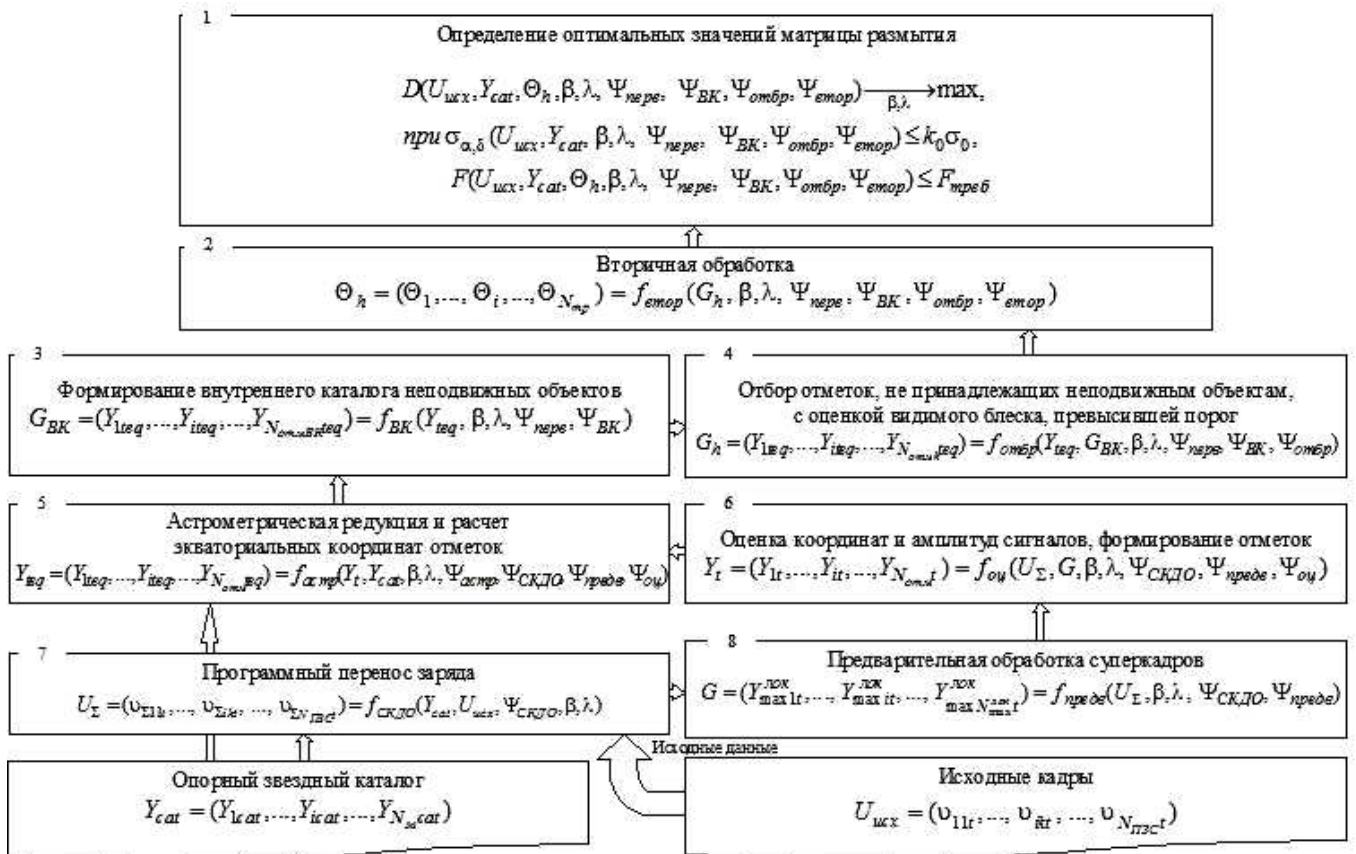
1

Определение оптимальных значений матрицы размытия

$D(U_{исх}, Y_{cat}, \Theta_h, \beta, \lambda, \Psi_{пере}, \Psi_{ВК}, \Psi_{отбр}, \Psi_{втор}) \xrightarrow[\beta,\lambda]{} \max,$

$при\ \sigma_{\alpha,\delta}(U_{исх}, Y_{cat}, \beta, \lambda, \Psi_{пере}, \Psi_{ВК}, \Psi_{отбр}, \Psi_{втор}) \leq k_0\sigma_0,$

$F(U_{исх}, Y_{cat}, \Theta_h, \beta, \lambda, \Psi_{пере}, \Psi_{ВК}, \Psi_{отбр}, \Psi_{втор}) \leq F_{треб}$

2

Вторичная обработка

$\Theta_h = (\Theta_1, ..., \Theta_i, ..., \Theta_{N_{тр}}) = f_{втор}(G_h, \beta, \lambda, \Psi_{пере}, \Psi_{ВК}, \Psi_{отбр}, \Psi_{втор})$

3

Формирование внутреннего каталога неподвижных объектов

$G_{ВК} = (Y_{1teq}, ..., Y_{iteq}, ..., Y_{N_{отмВК}teq}) = f_{ВК}(Y_{teq}, \beta, \lambda, \Psi_{пере}, \Psi_{ВК})$

4

Отбор отметок, не принадлежащих неподвижным объектам, с оценкой видимого блеска, превысившей порог

$G_h = (Y_{1teq}, ..., Y_{iteq}, ..., Y_{N_{отмh}teq}) = f_{отбр}(Y_{teq}, G_{ВК}, \beta, \lambda, \Psi_{пере}, \Psi_{ВК}, \Psi_{отбр})$

5

Астрометрическая редукция и расчет экваториальных координат отметок

$Y_{teq} = (Y_{1teq}, ..., Y_{iteq}, ..., Y_{N_{отм}teq}) = f_{астр}(Y_t, Y_{cat}, \beta, \lambda, \Psi_{астр}, \Psi_{СКДО}, \Psi_{предв}, \Psi_{оц})$

6

Оценка координат и амплитуд сигналов, формирование отметок

$Y_t = (Y_{1t}, ..., Y_{it}, ..., Y_{N_{отм}t}) = f_{оц}(U_\Sigma, G, \beta, \lambda, \Psi_{СКДО}, \Psi_{предв}, \Psi_{оц})$

7

Программный перенос заряда

$U_\Sigma = (\upsilon_{\Sigma11t}, ..., \upsilon_{\Sigma ikt}, ..., \upsilon_{\Sigma N_{ПЗС}t}) = f_{СКДО}(Y_{cat}, U_{исх}, \Psi_{СКДО}, \beta, \lambda)$

8

Предварительная обработка суперкадров

$G = (Y^{лок}_{\max 1t}, ..., Y^{лок}_{\max it}, ..., Y^{лок}_{\max N^{лок}_{\max}t}) = f_{предв}(U_\Sigma, \beta, \lambda, \Psi_{СКДО}, \Psi_{предв})$

Исходные данные

Опорный звездный каталог

$Y_{cat} = (Y_{1cat}, ..., Y_{icat}, ..., Y_{N_{зв}cat})$

Исходные кадры

$U_{исх} = (\upsilon_{11t}, ..., \upsilon_{ikt}, ..., \upsilon_{N_{ПЗС}t})$